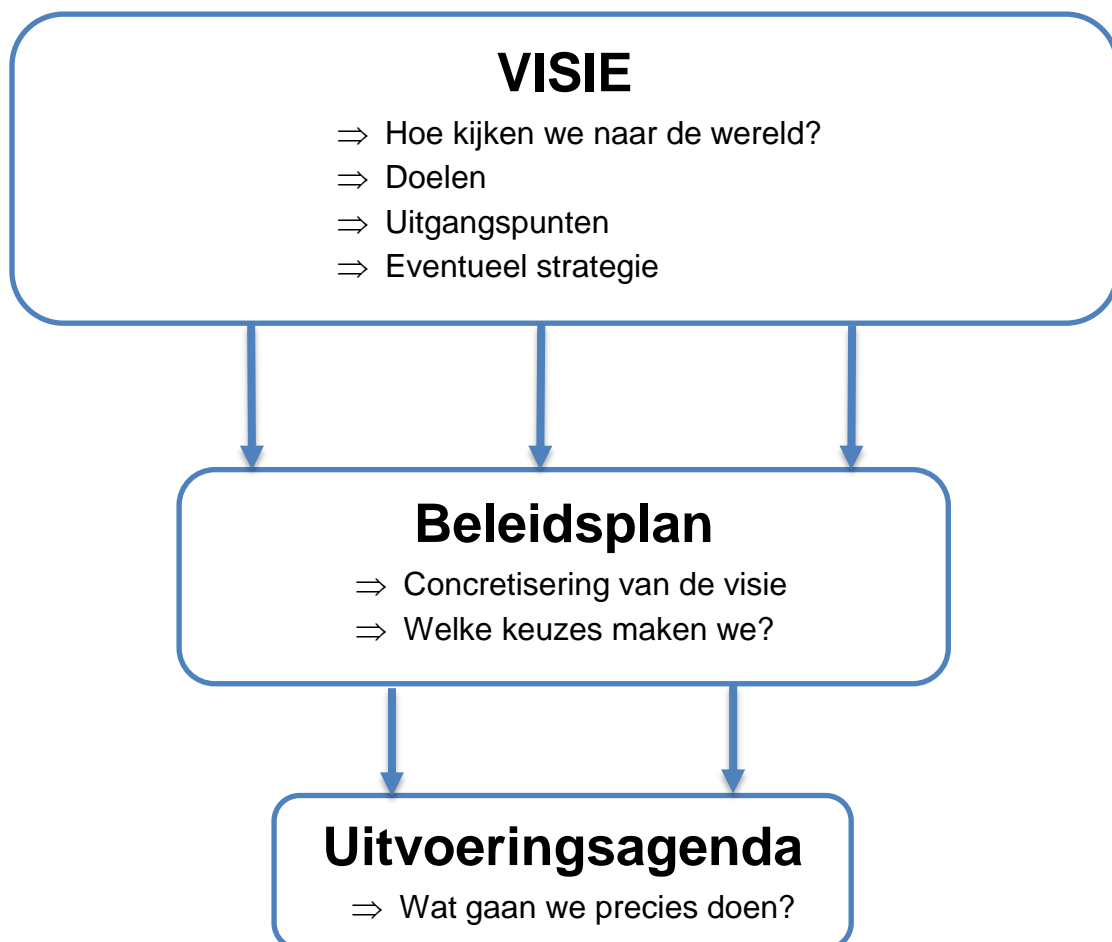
VISIE

$\Rightarrow$ Hoe kijken we naar de wereld?
$\Rightarrow$ Doelen
$\Rightarrow$ Uitgangspunten
$\Rightarrow$ Eventueel strategie

Beleidsplan

$\Rightarrow$ Concretisering van de visie
$\Rightarrow$ Welke keuzes maken we?

Uitvoeringsagenda

$\Rightarrow$ Wat gaan we precies doen?